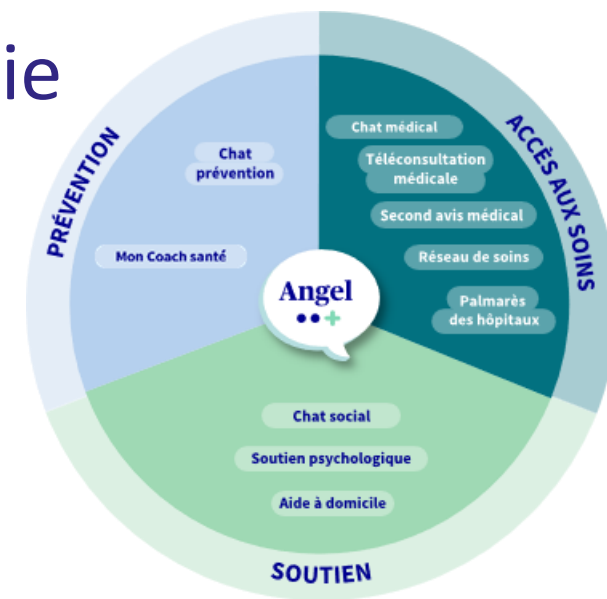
ie

PRÉVENTION

Chat prévention

Mon Coach santé

ACCÈS AUX SOINS

Chat médical

Téléconsultation médicale

Second avis médical

Réseau de soins

Palmarès des hôpitaux

Angel

Chat social

Soutien psychologique

Aide à domicile

SOUTIEN